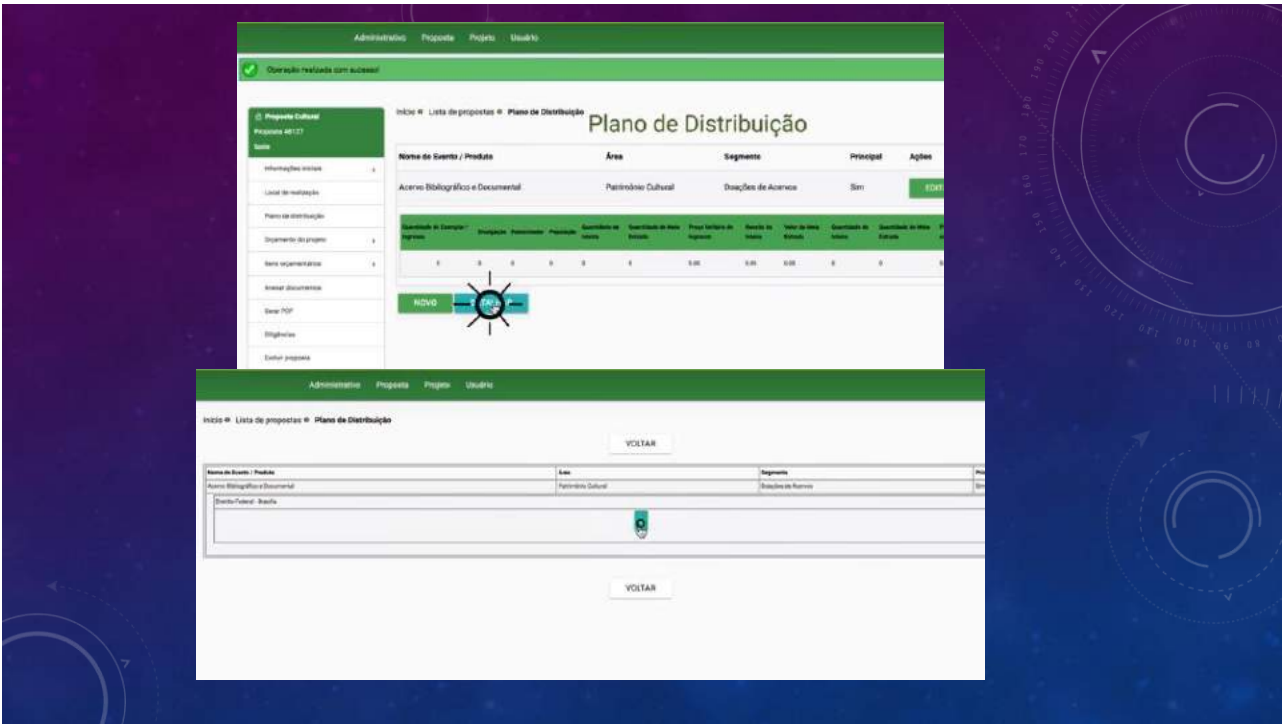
Administrativo Proposta Projeto Usuário

Operação realizada com sucesso!

Proposta Cultural
Proposta 46127
Sair

Informações iniciais
Local de realização
Plano de distribuição
Orçamento do projeto
Itens orçamentários
Anexar documentos
Gerar PDF
Diligências
Excluir proposta

Início Lista de propostas Plano de Distribuição

Plano de Distribuição

| Nome de Evento / Produto | Área | Segmento | Principal | Ações |
|---|---|---|---|---|
| Acervo Bibliográfico e Documental | Patrimônio Cultural | Doações de Acervos | Sim | EDIT |

| Quantidade de Exemplar / Ingresso | Divulgação | Patrocinador | População | Quantidade de Inteira | Quantidade de Meia Entrada | Preço Unitário do Ingresso | Receita da Inteira | Valor da Meia Entrada | Quantidade de Inteira | Quantidade de Meia Entrada | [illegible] |
|---|---|---|---|---|---|---|---|---|---|---|---|
| 0 | 0 | 0 | 0 | 0 | 0 | 0.00 | 0.00 | 0.00 | 0 | 0 | 0 |

NOVO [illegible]

Administrativo Proposta Projeto Usuário

Início Lista de propostas Plano de Distribuição

VOLTAR

| Nome do Evento / Produto | Área | Segmento | Pri |
|---|---|---|---|
| Acervo Bibliográfico e Documental | Patrimônio Cultural | Doações de Acervos | Sim |

Distrito Federal - Brasília

VOLTAR